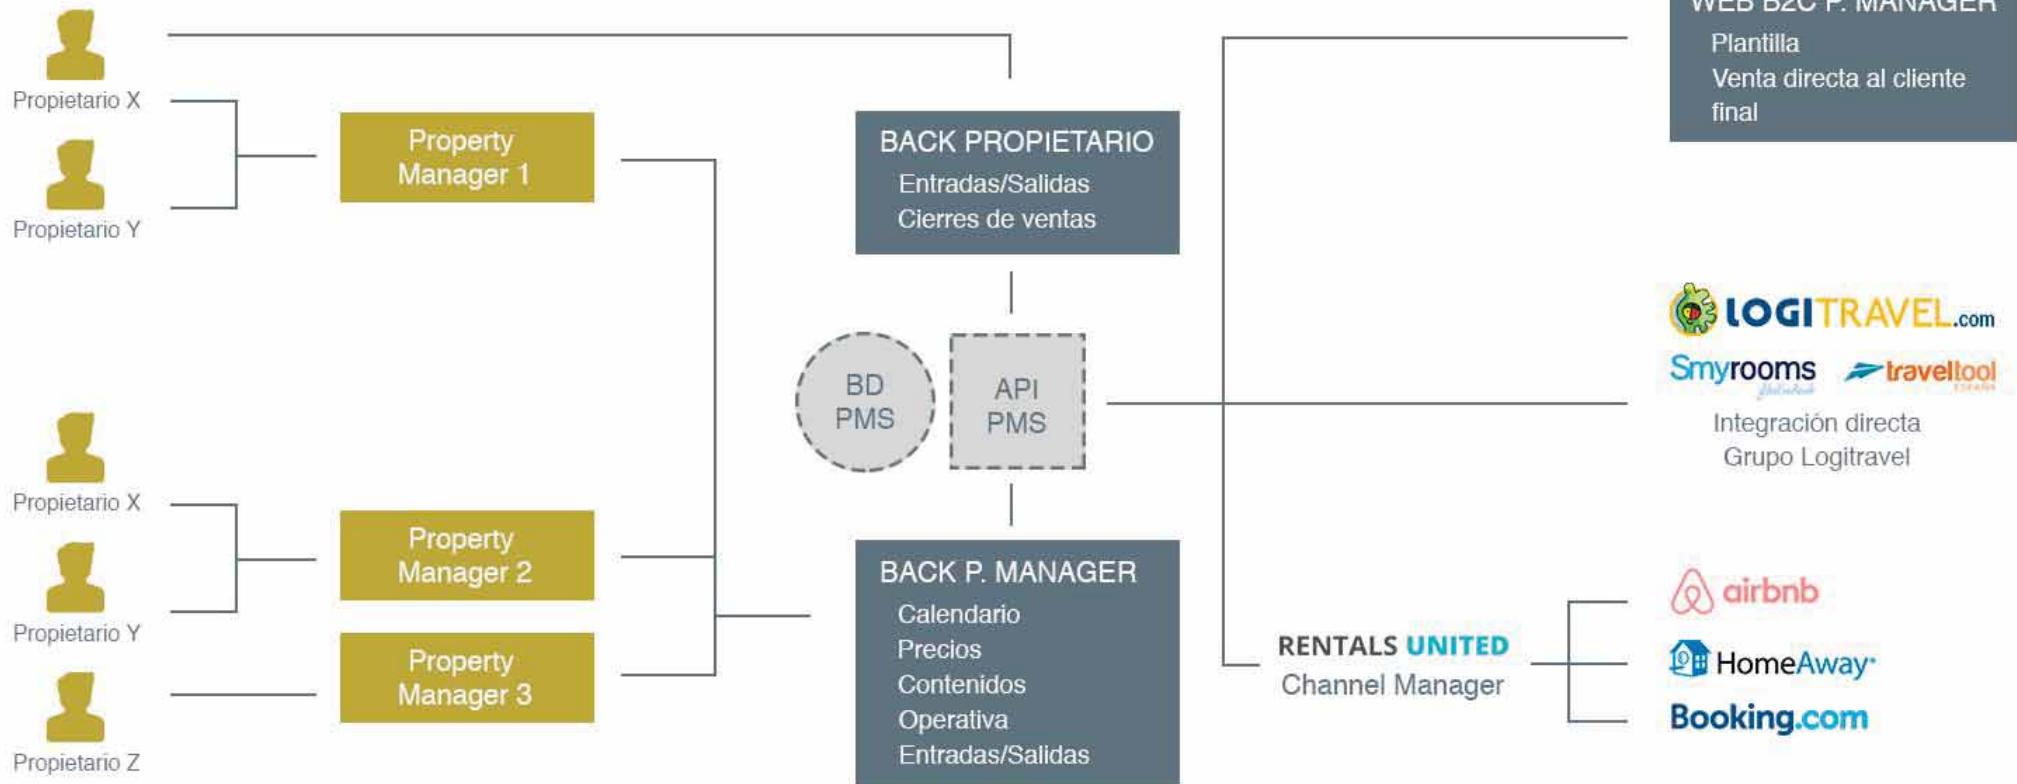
Propietario X

Propietario Y

Property Manager 1

BACK PROPIETARIO
Entradas/Salidas
Cierres de ventas

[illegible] P. MANAGER
Plantilla
Venta directa al cliente final

BD PMS

API PMS

LOGITRAVEL.com

Smyrooms

traveltool

Integración directa
Grupo Logitravel

Propietario X

Propietario Y

Propietario Z

Property Manager 2

Property Manager 3

BACK P. MANAGER
Calendario
Precios
Contenidos
Operativa
Entradas/Salidas

RENTALS UNITED
Channel Manager

airbnb

HomeAway

Booking.com